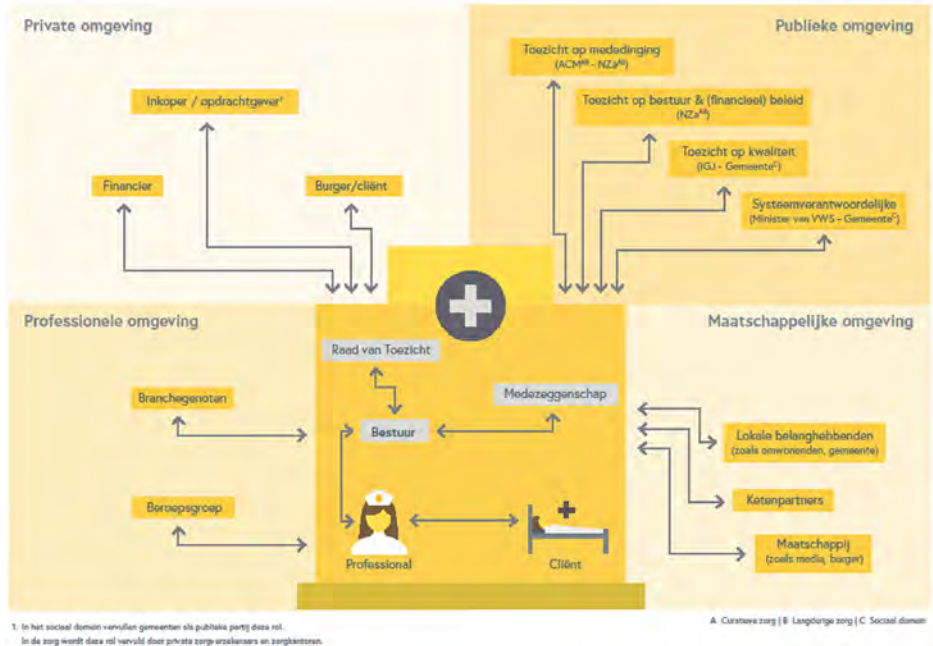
Private omgeving

Publieke omgeving

Toezicht op mededinging (ACM$^{AB}$ - NZa$^{AB}$)

Toezicht op bestuur & (financieel) beleid (NZa$^{AB}$)

Toezicht op kwaliteit (IGJ - Gemeente$^{C}$)

Systeemverantwoordelijke (Minister van VWS - Gemeente$^{C}$)

Inkoper / opdrachtgever$^{1}$

Financier

Burger/cliënt

Professionele omgeving

Maatschappelijke omgeving

Raad van Toezicht

Medezeggenschap

Branchegenoten

Bestuur

Lokale belanghebbenden (zoals omwonenden, gemeente)

Ketenpartners

Beroepsgroep

Maatschappij (zoals media, burger)

Professional

Cliënt

1. In het sociaal domein vervullen gemeenten als publieke partij deze rol. In de zorg wordt deze rol vervuld door private zorgverzekeraars en zorgkantoren.

A Curatieve zorg | B Langdurige zorg | C Sociaal domein